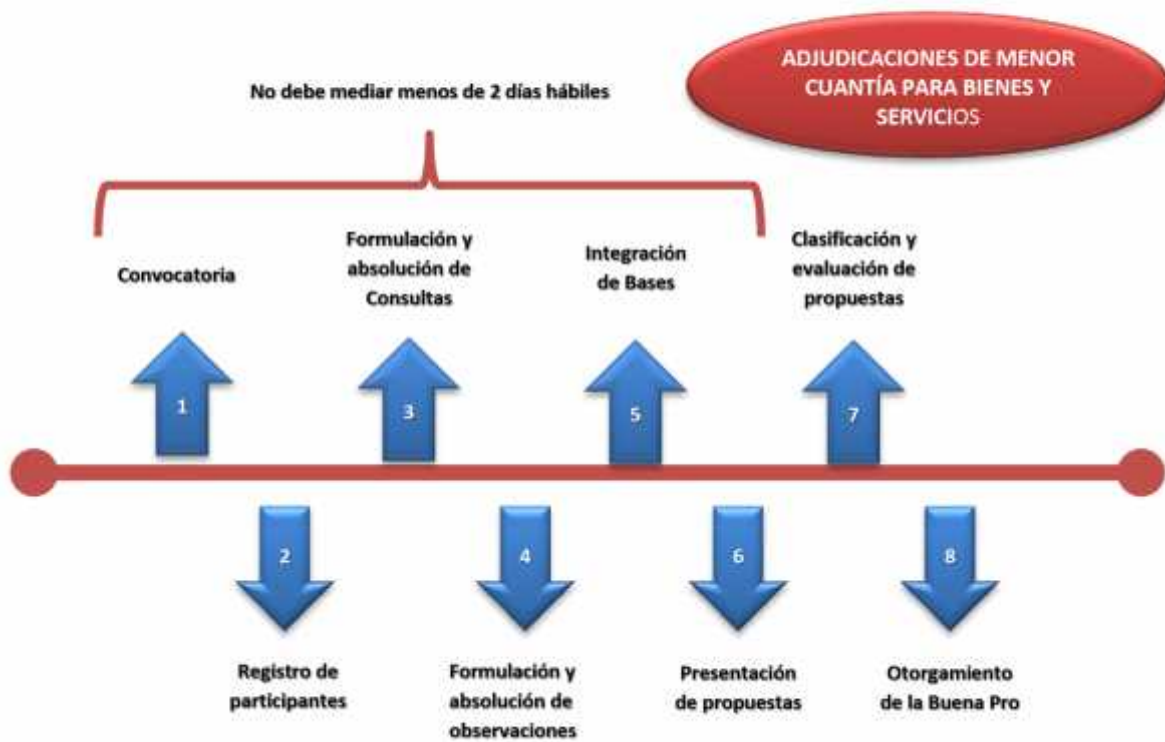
ADJUDICACIONES DE MENOR CUANTÍA PARA BIENES Y SERVICIOS

No debe mediar menos de 2 días hábiles

Convocatoria

Formulación y absolución de Consultas

Integración de Bases

Clasificación y evaluación de propuestas

1

3

5

7

2

4

6

8

Registro de participantes

Formulación y absolución de observaciones

Presentación de propuestas

Otorgamiento de la Buena Pro